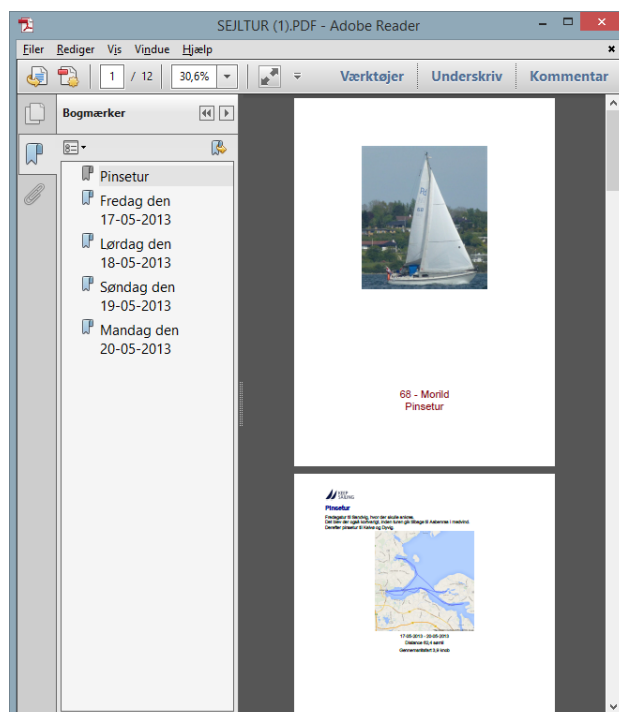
SEJLTUR (1).PDF - Adobe Reader

Filer Rediger Vis Vindue Hjælp

1 / 12 30,6% Værktøjer Underskriv Kommentar

Bogmærker

Pinsetur
Fredag den 17-05-2013
Lørdag den 18-05-2013
Søndag den 19-05-2013
Mandag den 20-05-2013

68 - Morild
Pinsetur

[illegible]

Pinsetur

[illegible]

17-05-2013 - 20-05-2013
Distance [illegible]
Gennemsnitsfart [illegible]